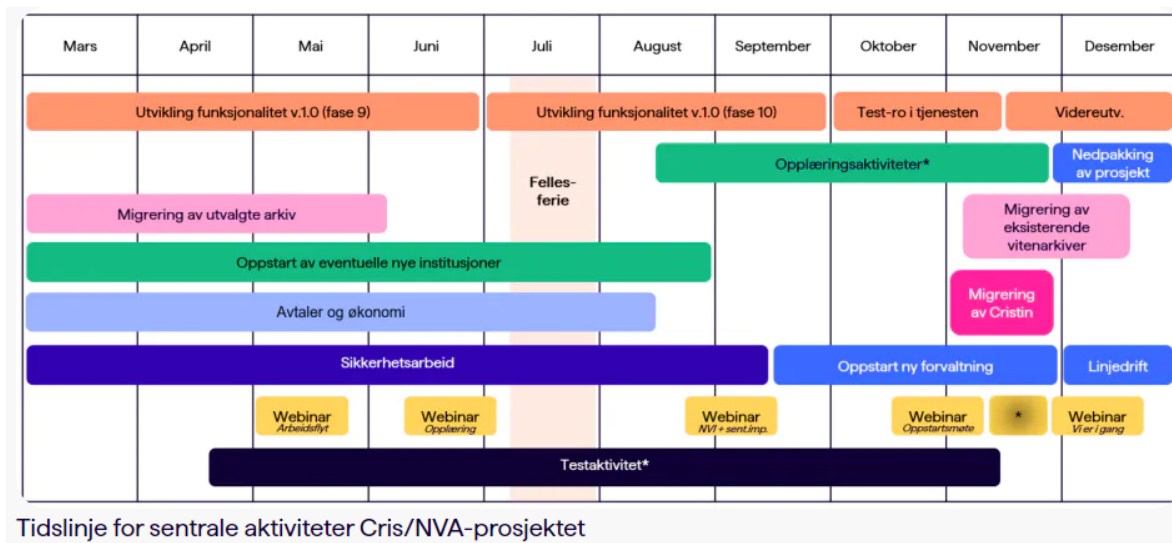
| Mars | April | Mai | Juni | Juli | August | September | Oktober | November | Desember |
|---|---|---|---|---|---|---|---|---|---|

Utvikling funksjonalitet v.1.0 (fase 9)

Utvikling funksjonalitet v.1.0 (fase 10)

Test-ro i tjenesten

Videreutv.

Felles-ferie

Opplæringsaktiviteter*

Nedpakking av prosjekt

Migrering av utvalgte arkiv

Migrering av eksisterende vitenarkiver

Oppstart av eventuelle nye institusjoner

Avtaler og økonomi

Migrering av Cristin

Sikkerhetsarbeid

Oppstart ny forvaltning

Linjedrift

Webinar Arbeidsflyt

Webinar Opplæring

Webinar NVI + sent.imp.

Webinar Oppstartsmøte

*

Webinar Vi er i gang

Testaktivitet*

Tidslinje for sentrale aktiviteter Cris/NVA-prosjektet